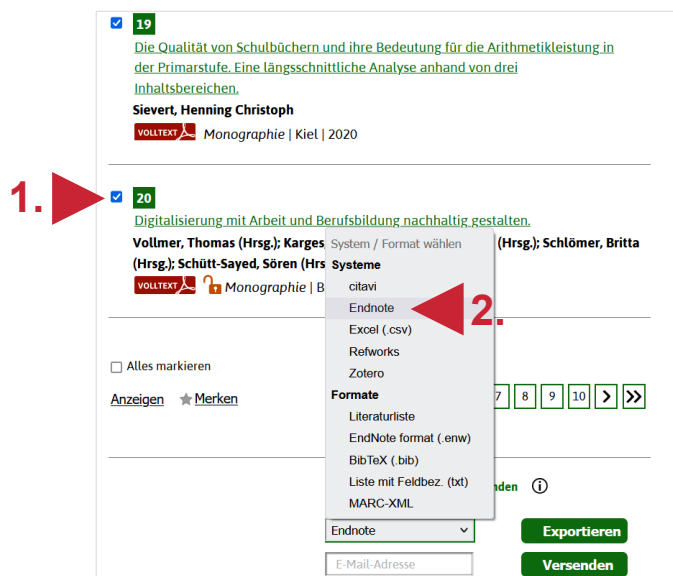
19

Die Qualität von Schulbüchern und ihre Bedeutung für die Arithmetikleistung in der Primarstufe. Eine längsschnittliche Analyse anhand von drei Inhaltsbereichen.

Sievert, Henning Christoph

VOLLTEXT Monographie | Kiel | 2020

1.

20

Digitalisierung mit Arbeit und Berufsbildung nachhaltig gestalten.

Vollmer, Thomas (Hrsg.); Karges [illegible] (Hrsg.); Schlömer, Britta (Hrsg.); Schütt-Sayed, Sören (Hrs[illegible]

VOLLTEXT Monographie | B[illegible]

System / Format wählen

Systeme

citavi

Endnote

2.

Excel (.csv)

Refworks

Zotero

Formate

Literaturliste

EndNote format (.enw)

BibTeX (.bib)

Liste mit Feldbez. (txt)

MARC-XML

Alles markieren

Anzeigen Merken

7 8 9 10 > >>

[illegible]nden

Endnote

Exportieren

E-Mail-Adresse

Versenden